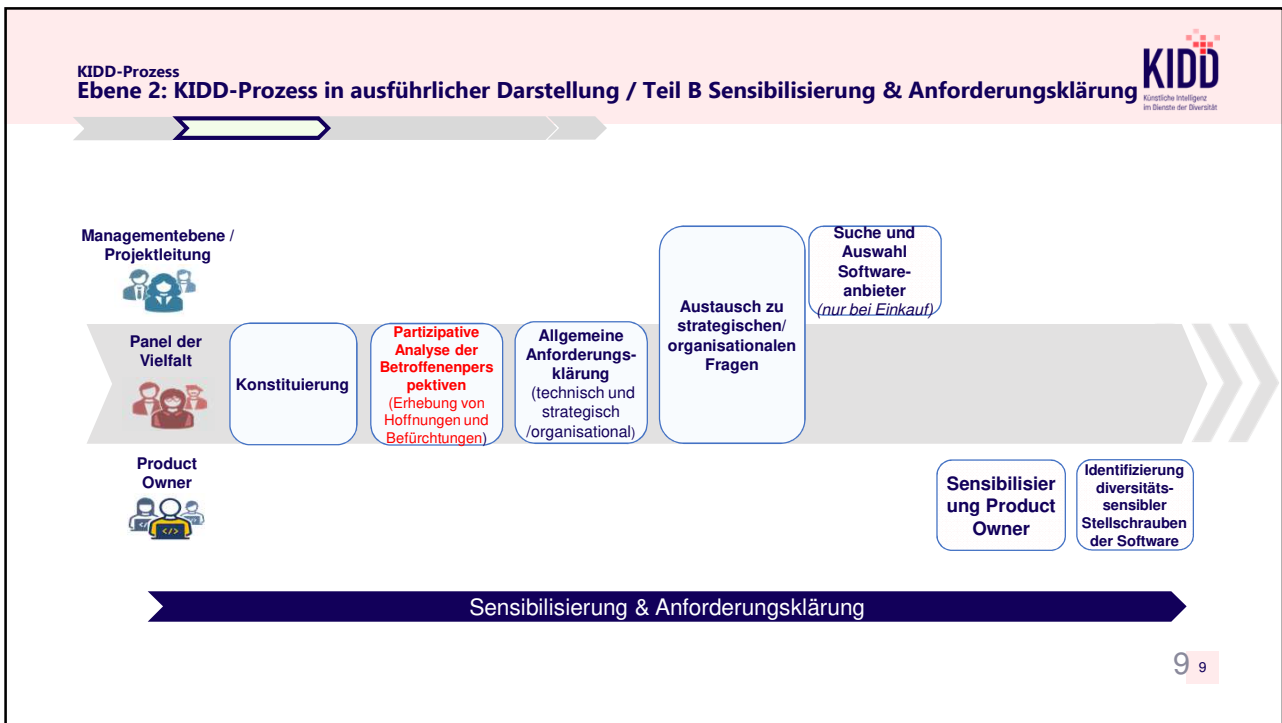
KIDD-Prozess
Ebene 2: KIDD-Prozess in ausführlicher Darstellung / Teil B Sensibilisierung & Anforderungsklärung

KIDD
Künstliche Intelligenz im Dienste der Diversität

Managementebene / Projektleitung

Panel der Vielfalt

Product Owner

Konstituierung

Partizipative Analyse der Betroffenenperspektiven (Erhebung von Hoffnungen und Befürchtungen)

Allgemeine Anforderungsklärung (technisch und strategisch /organisational)

Austausch zu strategischen/ organisationalen Fragen

Suche und Auswahl Softwareanbieter (nur bei Einkauf)

Sensibilisierung Product Owner

Identifizierung diversitätssensibler Stellschrauben der Software

Sensibilisierung & Anforderungsklärung

9 9